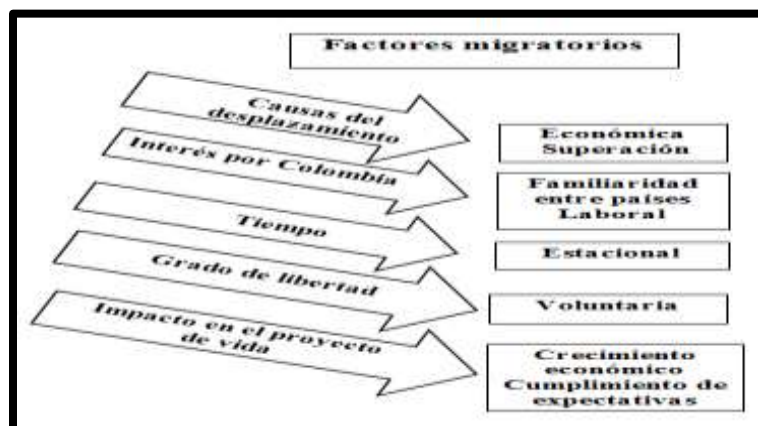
Factores migratorios

Causas del desplazamiento

Económica
Superación

Interés por Colombia

Familiaridad entre países
Laboral

Tiempo

Estacional

Grado de libertad

Voluntaria

Impacto en el proyecto de vida

Crecimiento económico
Cumplimiento de expectativas